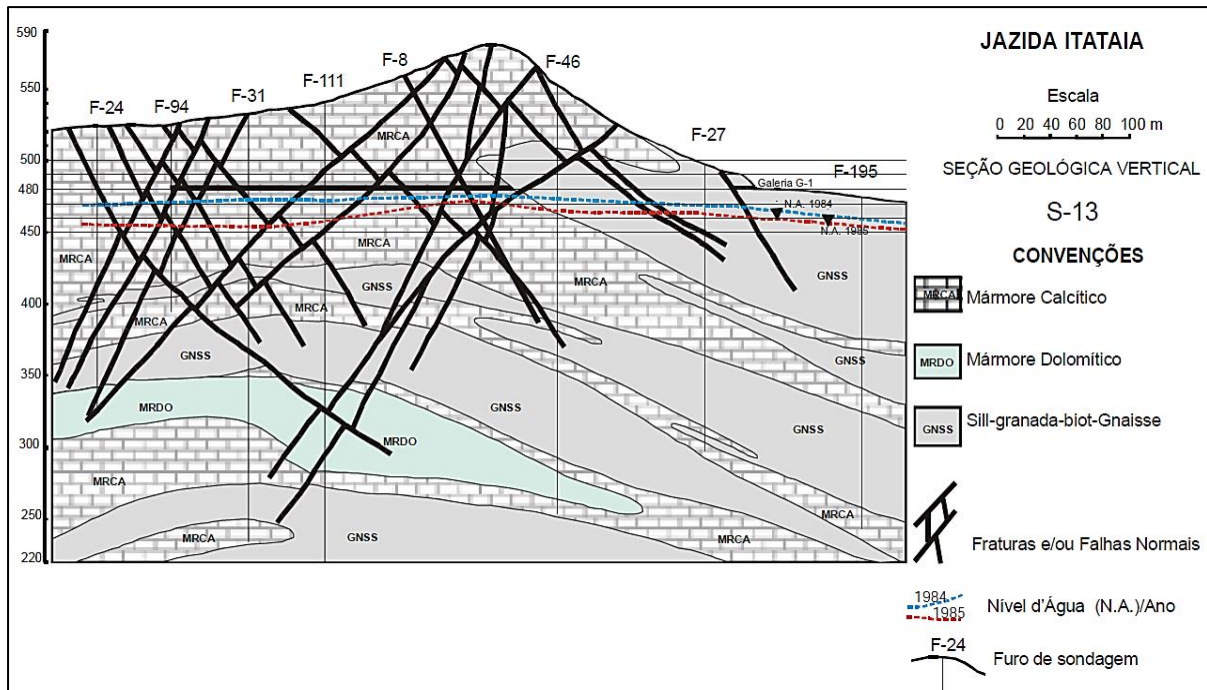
590
550
500
480
450
400
350
300
250
220

F-24
F-94
F-31
F-111
F-8
F-46
F-27
F-195

Galeria G-1
N.A. 1984
N.A. 1985

MRCA
MRCA
MRCA
MRCA
MRCA
MRCA
MRCA
MRCA
MRCA
GNSS
GNSS
GNSS
GNSS
GNSS
GNSS
GNSS
MRDO
MRDO

JAZIDA ITATAIA

Escala
0 20 40 60 80 100 m

SEÇÃO GEOLÓGICA VERTICAL

S-13

CONVENÇÕES

MRCA Mármore Calcítico

MRDO Mármore Dolomítico

GNSS Sill-granada-biot-Gnaisse

Fraturas e/ou Falhas Normais

1984
1985 Nível d'Água (N.A.)/Ano

F-24
Furo de sondagem